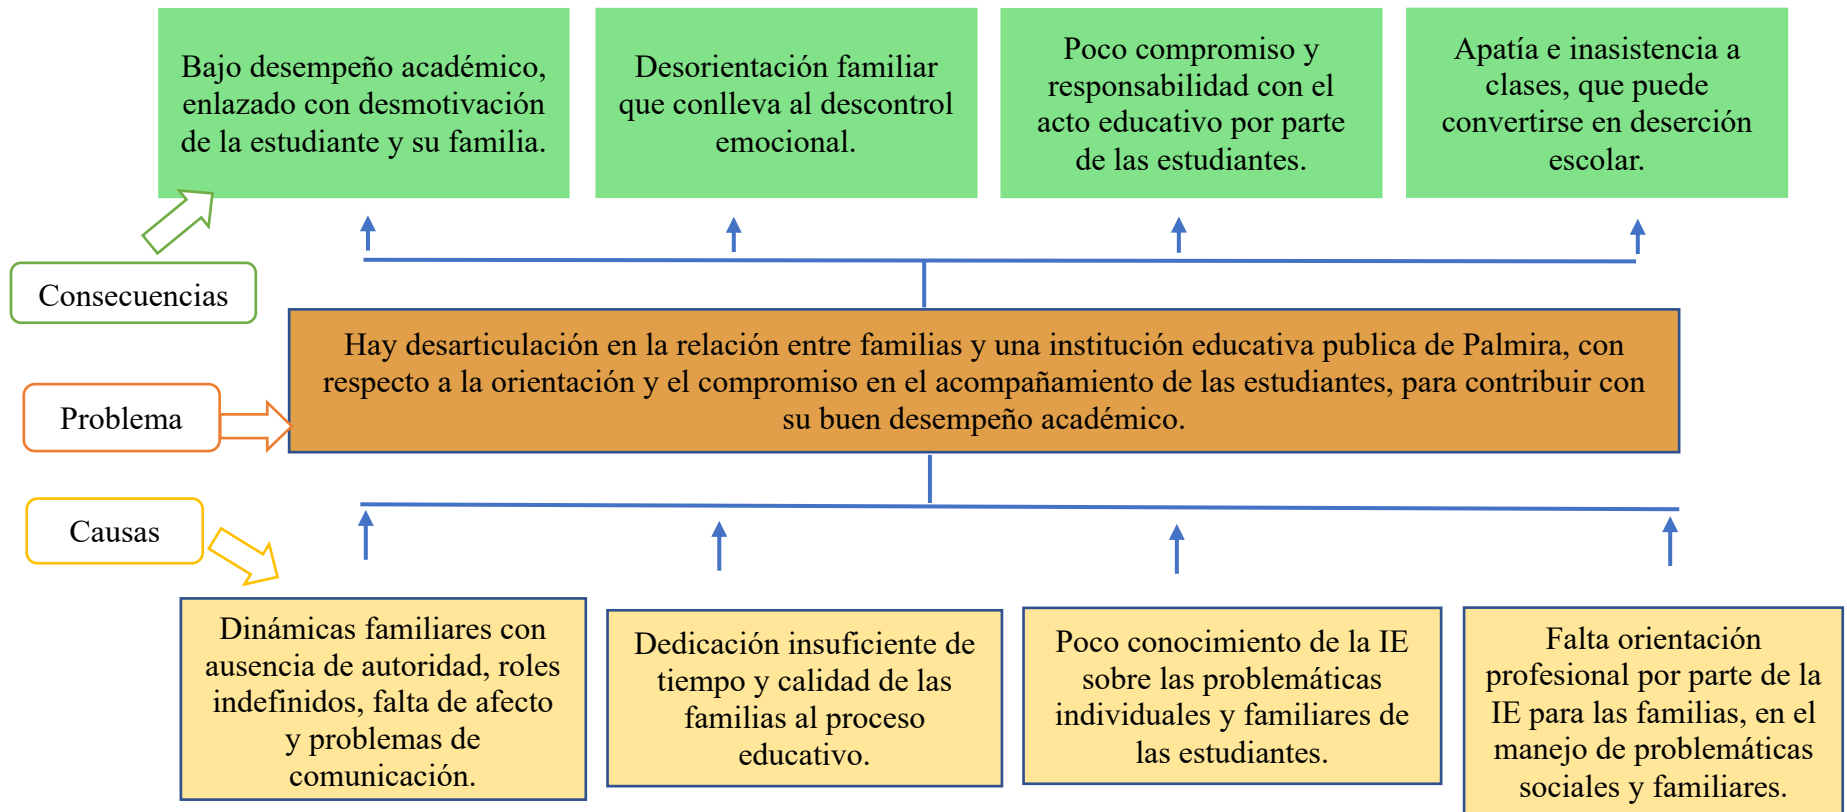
Bajo desempeño académico, enlazado con desmotivación de la estudiante y su familia.

Desorientación familiar que conlleva al descontrol emocional.

Poco compromiso y responsabilidad con el acto educativo por parte de las estudiantes.

Apatía e inasistencia a clases, que puede convertirse en deserción escolar.

Consecuencias

Problema

Hay desarticulación en la relación entre familias y una institución educativa publica de Palmira, con respecto a la orientación y el compromiso en el acompañamiento de las estudiantes, para contribuir con su buen desempeño académico.

Causas

Dinámicas familiares con ausencia de autoridad, roles indefinidos, falta de afecto y problemas de comunicación.

Dedicación insuficiente de tiempo y calidad de las familias al proceso educativo.

Poco conocimiento de la IE sobre las problemáticas individuales y familiares de las estudiantes.

Falta orientación profesional por parte de la IE para las familias, en el manejo de problemáticas sociales y familiares.